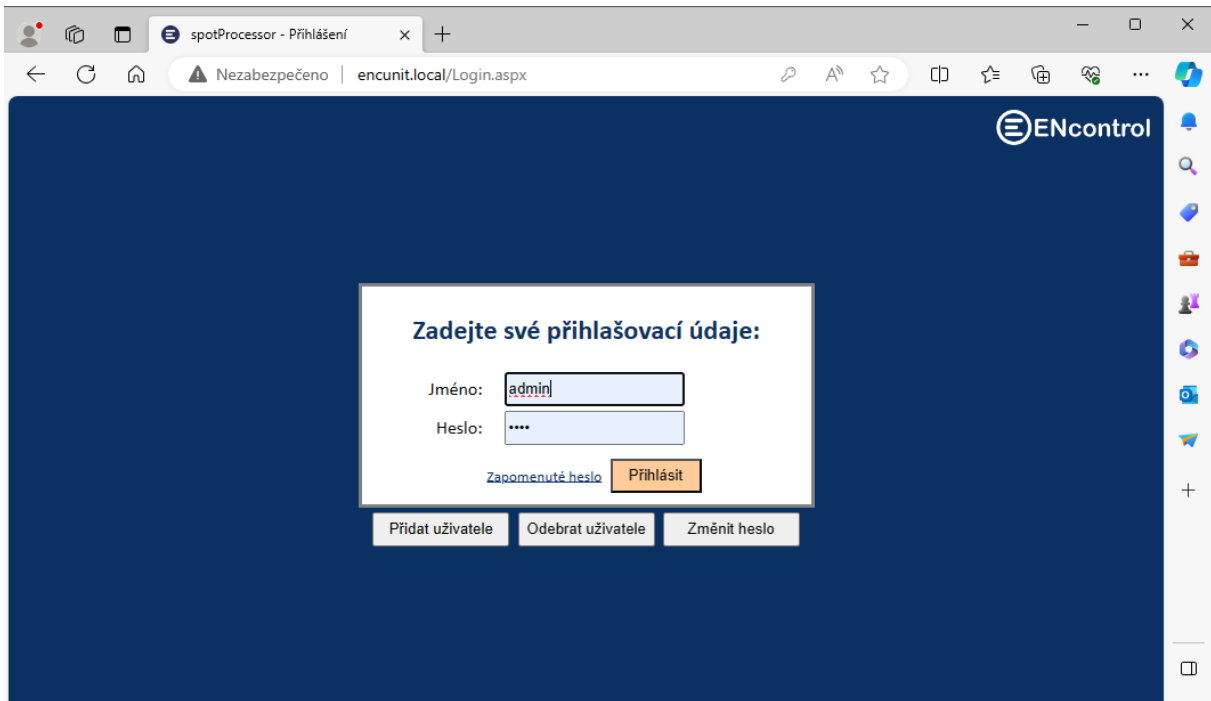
spotProcessor - Přihlášení

Nezabezpečeno | encunit.local/Login.aspx

ENcontrol

Zadejte své přihlašovací údaje:

Jméno: admin

Heslo: ••••

Zapomenuté heslo Přihlásit

Přidat uživatele Odebrat uživatele Změnit heslo